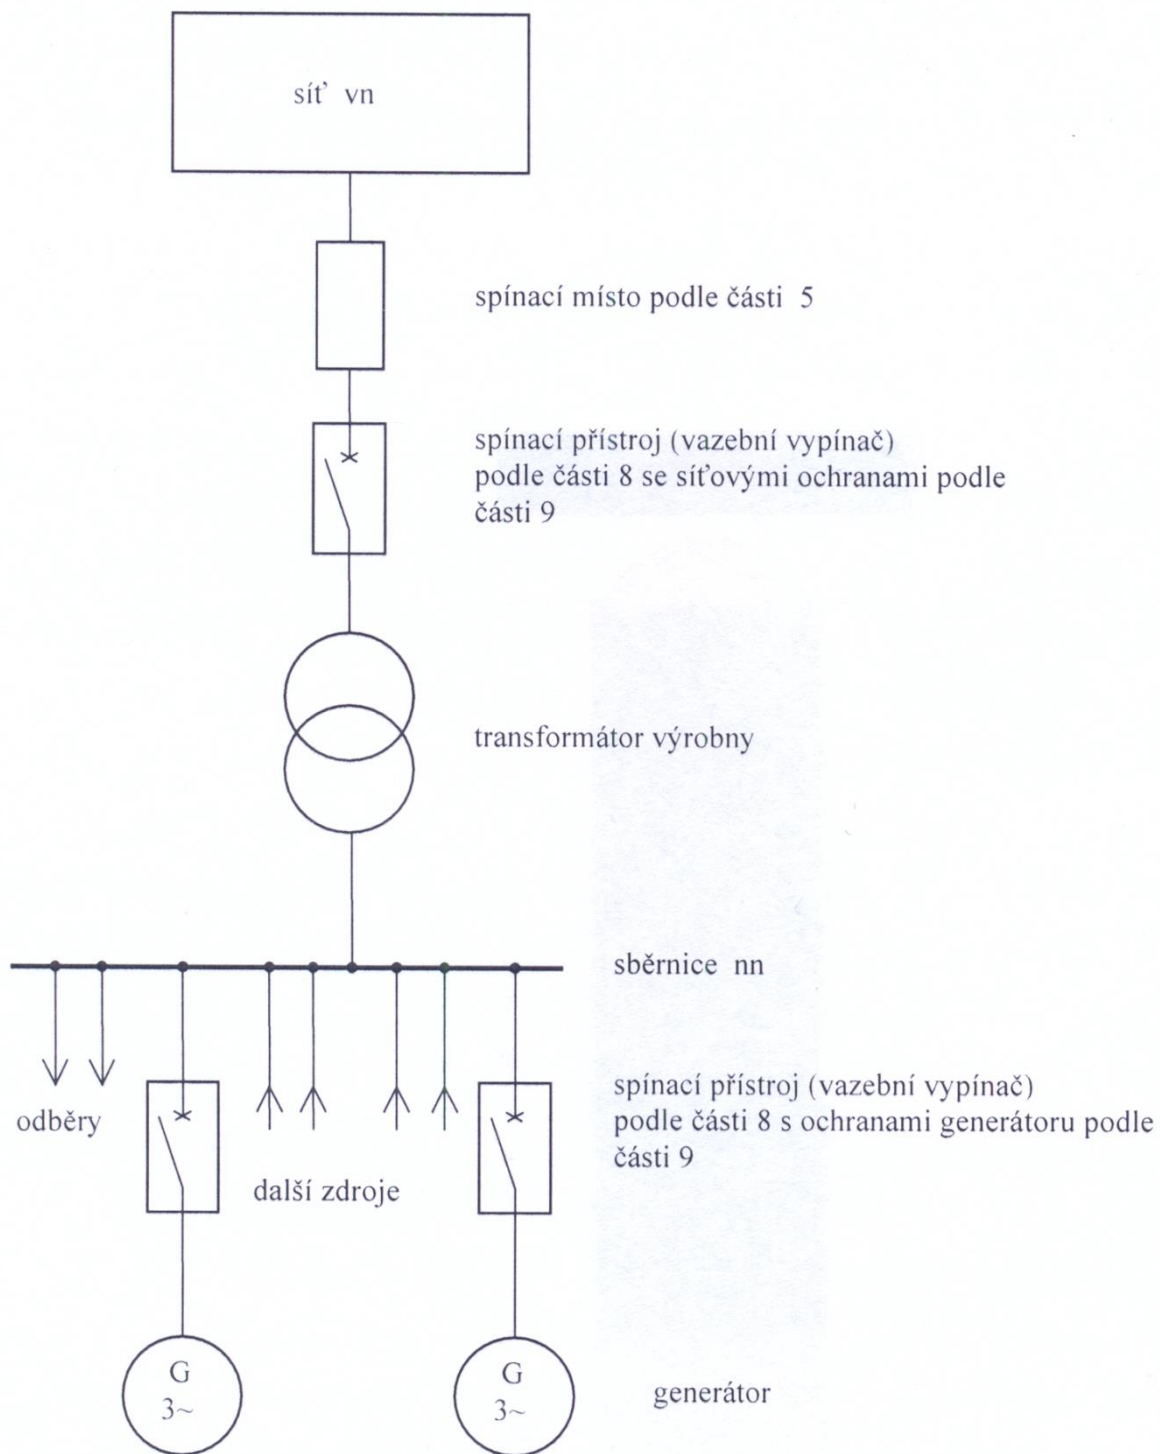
síť vn

spínací místo podle části 5

spínací přístroj (vazební vypínač) podle části 8 se síťovými ochranami podle části 9

transformátor výrobny

sběrnice nn

odběry

další zdroje

spínací přístroj (vazební vypínač) podle části 8 s ochranami generátoru podle části 9

G
3~

G
3~

generátor